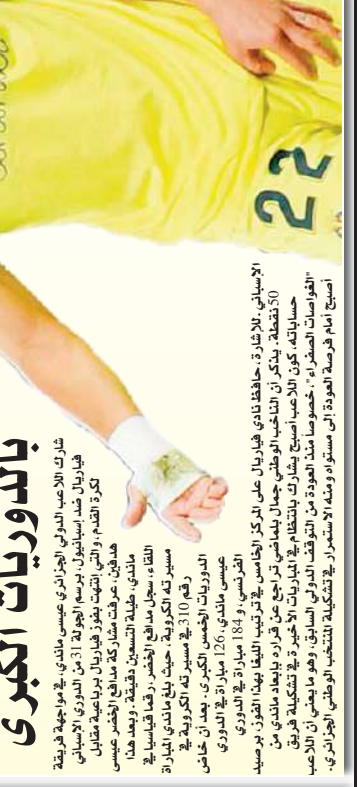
بالدوريات الكبرى

شارك اللاعب الدولي الجزائري عيسى ماندي، في مواجهة فريقه فياريال ضد إسبانيول، برسم الجولة 31 من الدوري الإسباني لكرة القدم، والتي انتهت بفوز فياريال برباعية مقابل هدفين. عرفت مشاركة مدافع الخضر عيسى ماندي، طيلة التسعين دقيقة، وبهذا اللقاء، سجل مدافع الخضر، رقما قياسيا في مسيرته الكروية، حيث بلغ ماندي المباراة رقم 310 في مسيرته الكروية في الدوريات الخمس الكبرى، بعد أن خاض عيسى ماندي، و 126 مباراة في الدوري الفرنسي، و 184 مباراة في الدوري

الإسباني. للإشارة، حافظ نادي فياريال على المركز الخامس في ترتيب الليغا، الفوز برصيد 50 نقطة. يذكر أن الناخب الوطني جمال بلماضي، تراجع عن إبعاد ماندي من حساباته، كون اللاعب أصبح يشارك بانتظام في المباريات الأخيرة في تشكيلة فريق "الغواصات الصفراء"، خصوصا منذ العودة من التوقف الدولي السابق، وهو ما يعني أن اللاعب أصبح أمام فرصة العودة إلى مستواه ومنه الاستمرار في تشكيلة المنتخب الجزائري.

22